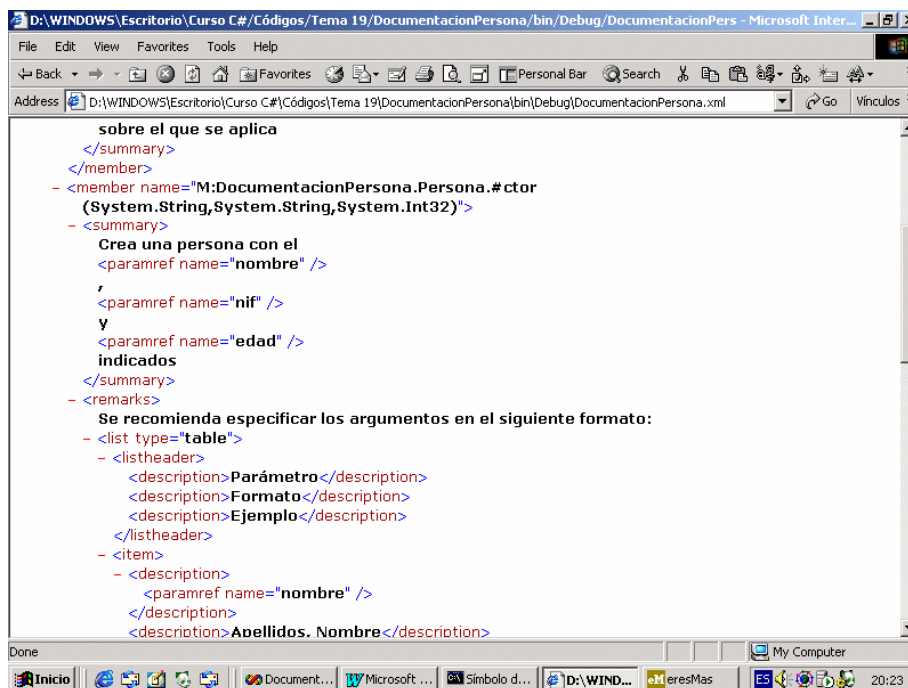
D:\WINDOWS\Escritorio\Curso C#/Códigos/Tema 19/DocumentacionPersona/bin/Debug/DocumentacionPers - Microsoft Inter...

File Edit View Favorites Tools Help

Back Favorites Personal Bar Search

Address D:\WINDOWS\Escritorio\Curso C#\Códigos\Tema 19\DocumentacionPersona\bin\Debug\DocumentacionPersona.xml Go Vínculos

sobre el que se aplica
</summary>
</member>
- <member name="M:DocumentacionPersona.Persona.#ctor (System.String,System.String,System.Int32)">
- <summary>
Crea una persona con el
<paramref name="nombre" />
,
<paramref name="nif" />
y
<paramref name="edad" />
indicados
</summary>
- <remarks>
Se recomienda especificar los argumentos en el siguiente formato:
- <list type="table">
- <listheader>
<description>Parámetro</description>
<description>Formato</description>
<description>Ejemplo</description>
</listheader>
- <item>
- <description>
<paramref name="nombre" />
</description>
<description>Apellidos, Nombre</description>

Done My Computer

Inicio Document... Microsoft ... Símbolo d... D:\WIND... eresMas ES 20:23